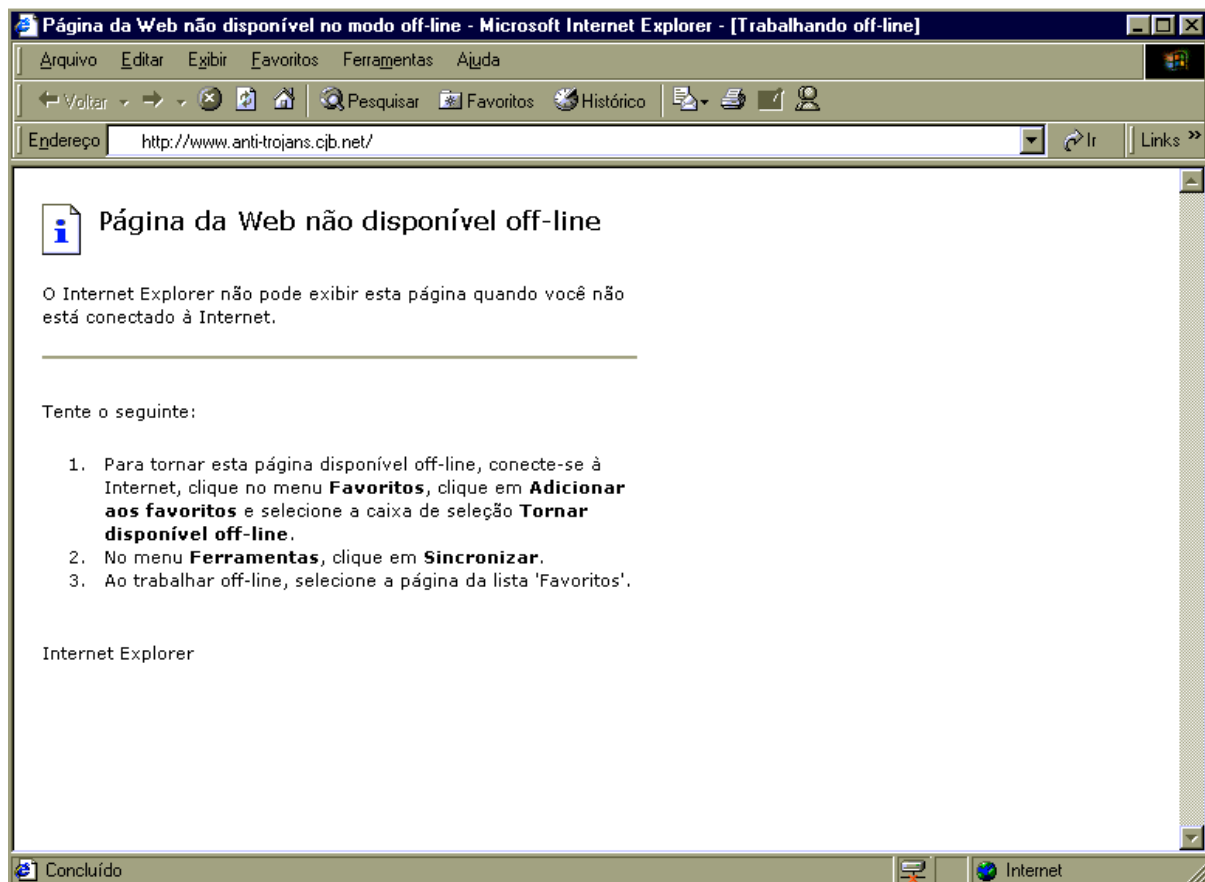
Página da Web não disponível no modo off-line - Microsoft Internet Explorer - [Trabalhando off-line]

Arquivo Editar Exibir Favoritos Ferramentas Ajuda

Voltar Pesquisar Favoritos Histórico

Endereço http://www.anti-trojans.cjb.net/ Ir Links »

Página da Web não disponível off-line

O Internet Explorer não pode exibir esta página quando você não está conectado à Internet.

Tente o seguinte:

1. Para tornar esta página disponível off-line, conecte-se à Internet, clique no menu **Favoritos**, clique em **Adicionar aos favoritos** e selecione a caixa de seleção **Tornar disponível off-line**.
2. No menu **Ferramentas**, clique em **Sincronizar**.
3. Ao trabalhar off-line, selecione a página da lista 'Favoritos'.

Internet Explorer

Concluído Internet